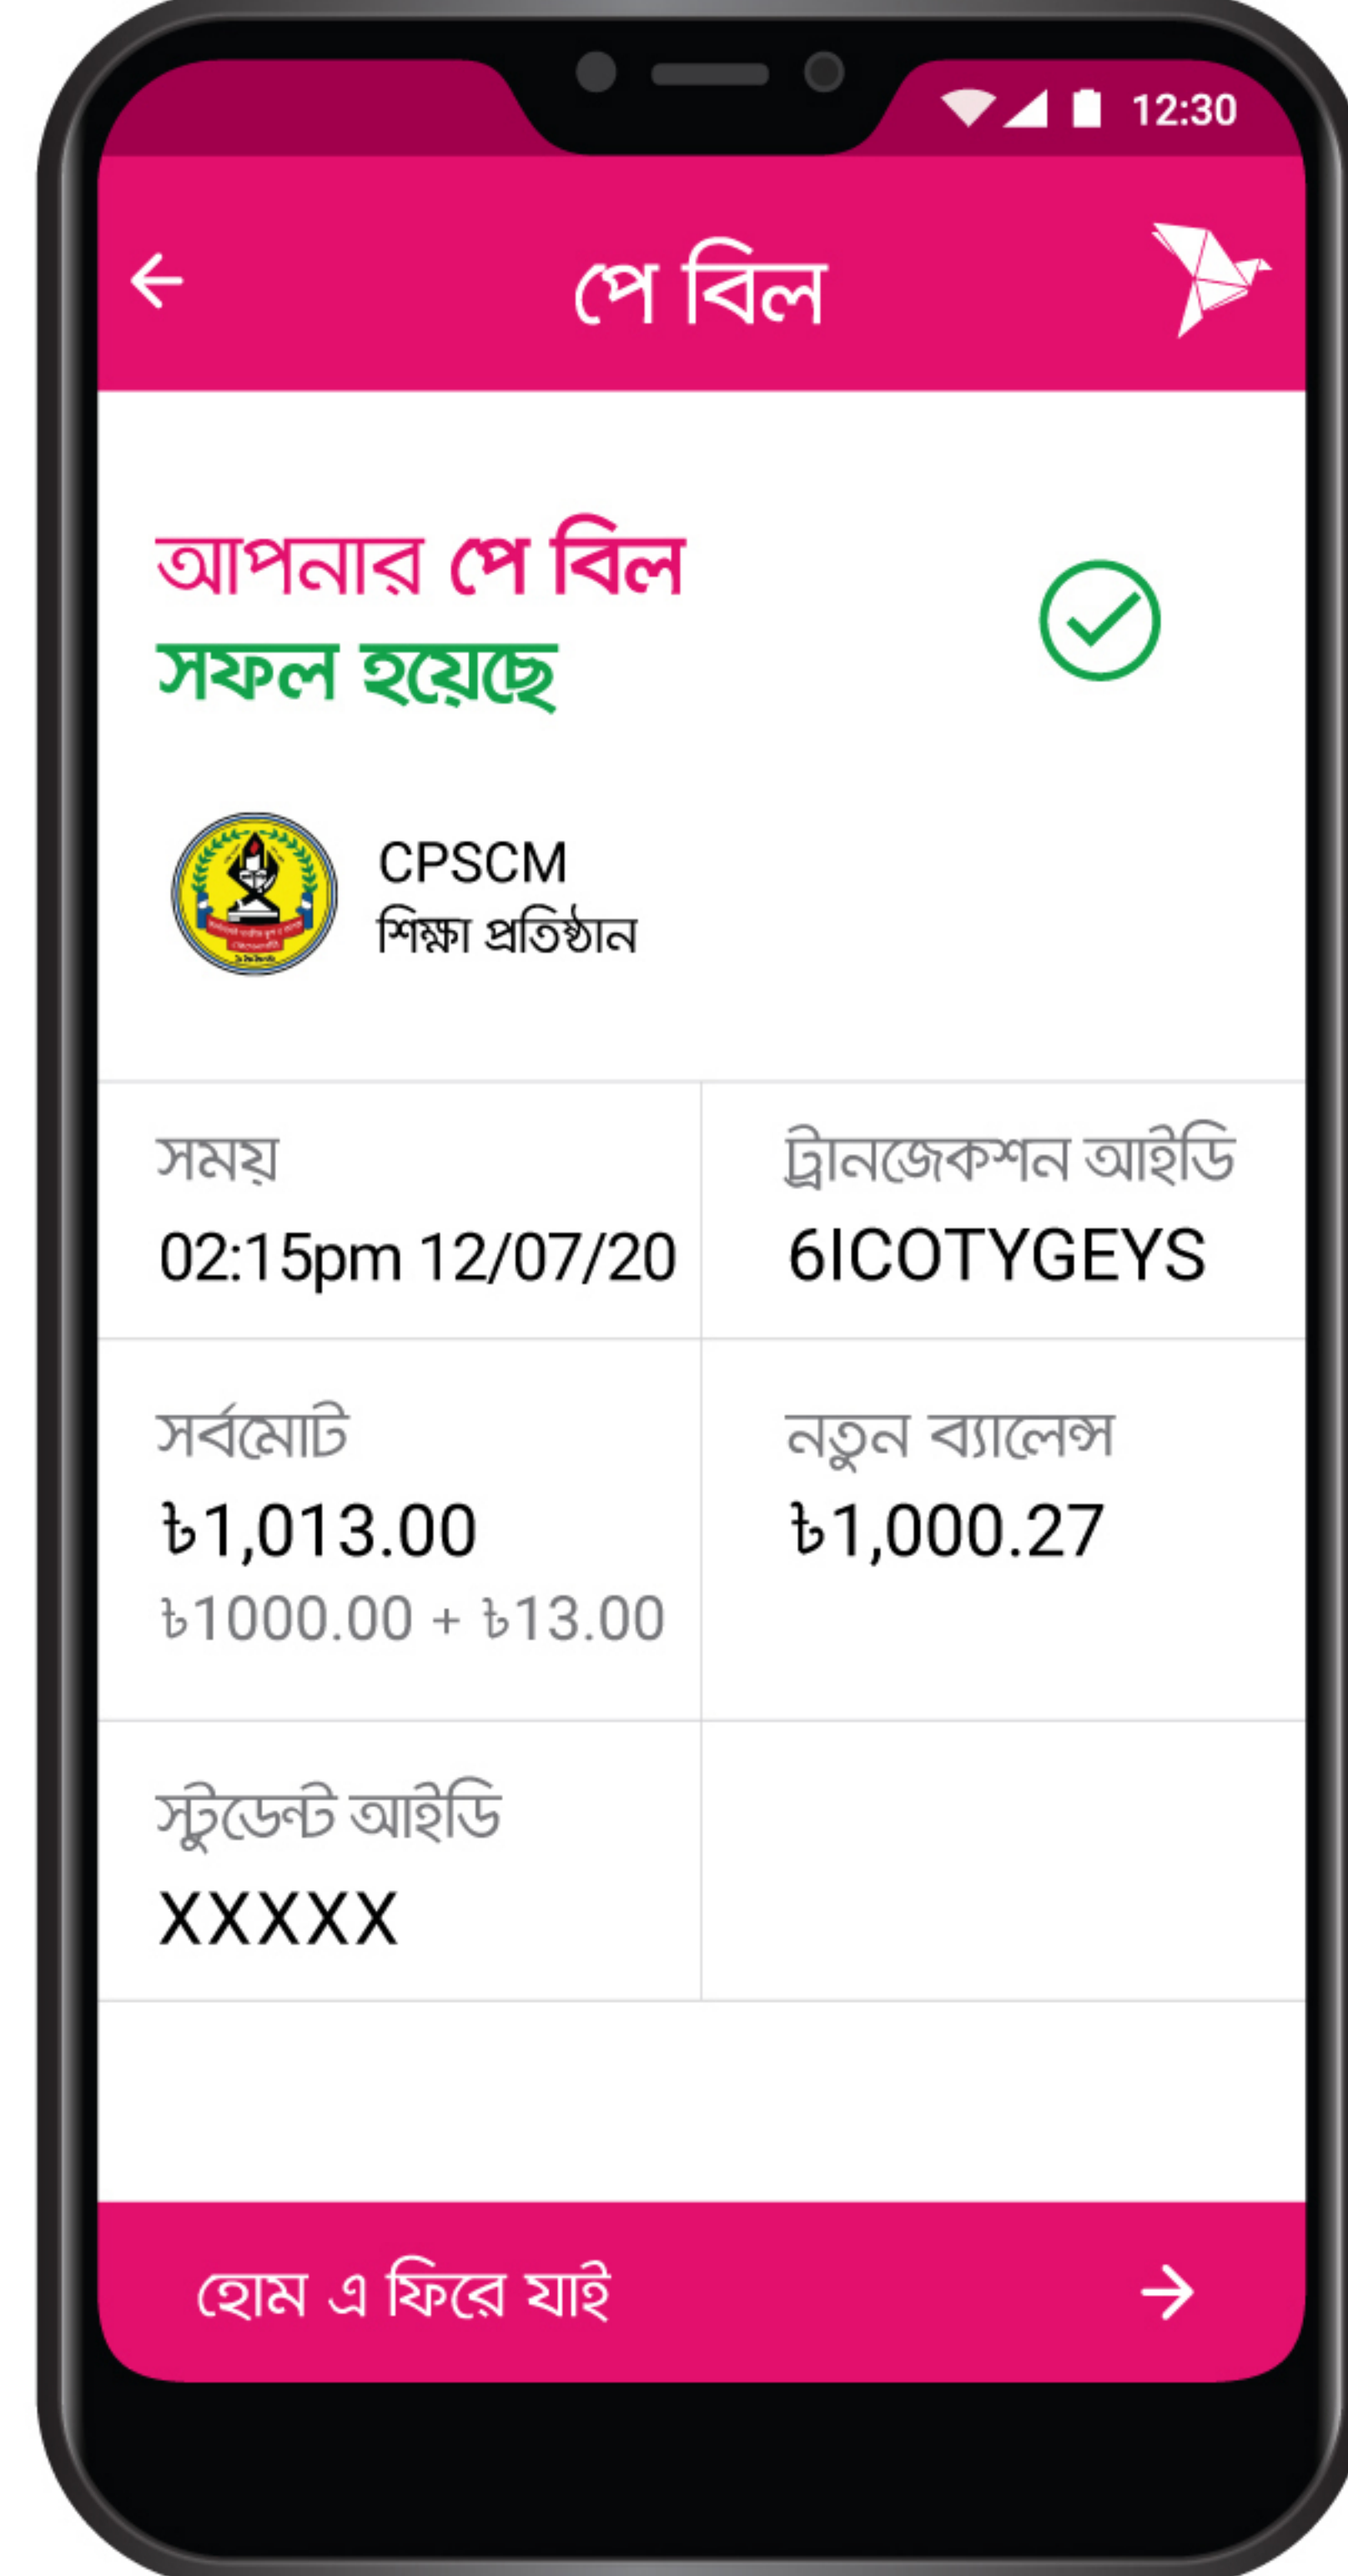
12:30

পে বিল

আপনার পে বিল
সফল হয়েছে

CPSCM
শিক্ষা প্রতিষ্ঠান

| সময় | ট্রানজেকশন আইডি |
|---|---|
| 02:15pm 12/07/20 | 6ICOTYGEYS |
| সর্বমোট<br>৳1,013.00<br>৳1000.00 + ৳13.00 | নতুন ব্যালেন্স<br>৳1,000.27 |
| স্টুডেন্ট আইডি<br>XXXXX | |

হোম এ ফিরে যাই